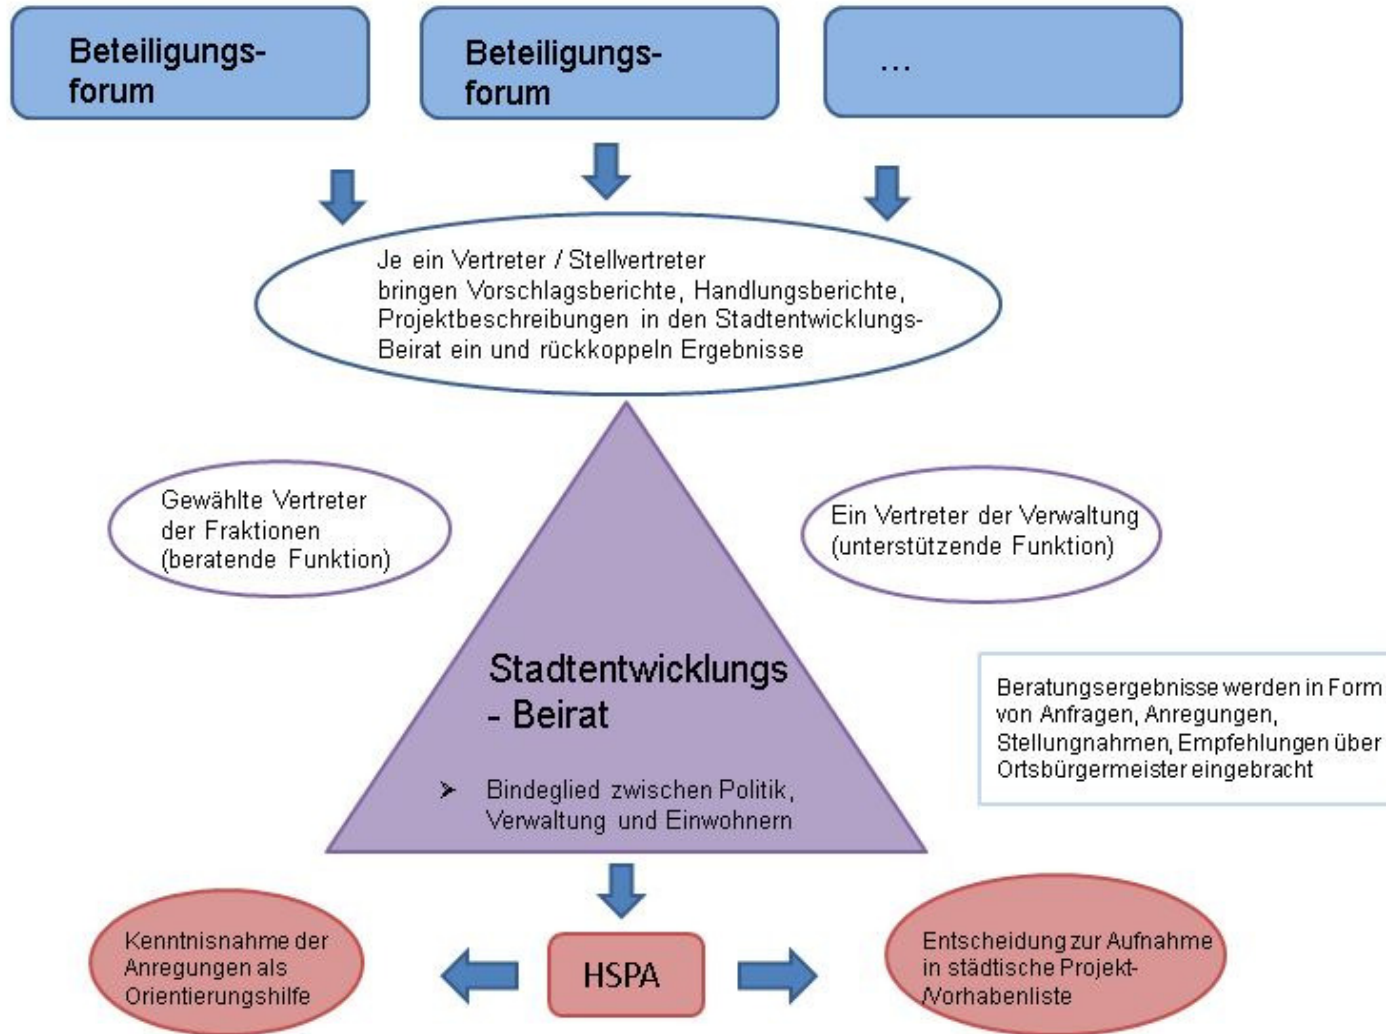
Beteiligungsforum

Beteiligungsforum

...

Je ein Vertreter / Stellvertreter bringen Vorschlagsberichte, Handlungsberichte, Projektbeschreibungen in den Stadtentwicklungs-Beirat ein und rückkoppeln Ergebnisse

Gewählte Vertreter der Fraktionen (beratende Funktion)

Ein Vertreter der Verwaltung (unterstützende Funktion)

Stadtentwicklungs - Beirat

➤ Bindeglied zwischen Politik, Verwaltung und Einwohnern

Beratungsergebnisse werden in Form von Anfragen, Anregungen, Stellungnahmen, Empfehlungen über Ortsbürgermeister eingebracht

Kenntnisnahme der Anregungen als Orientierungshilfe

HSPA

Entscheidung zur Aufnahme in städtische Projekt-/Vorhabenliste